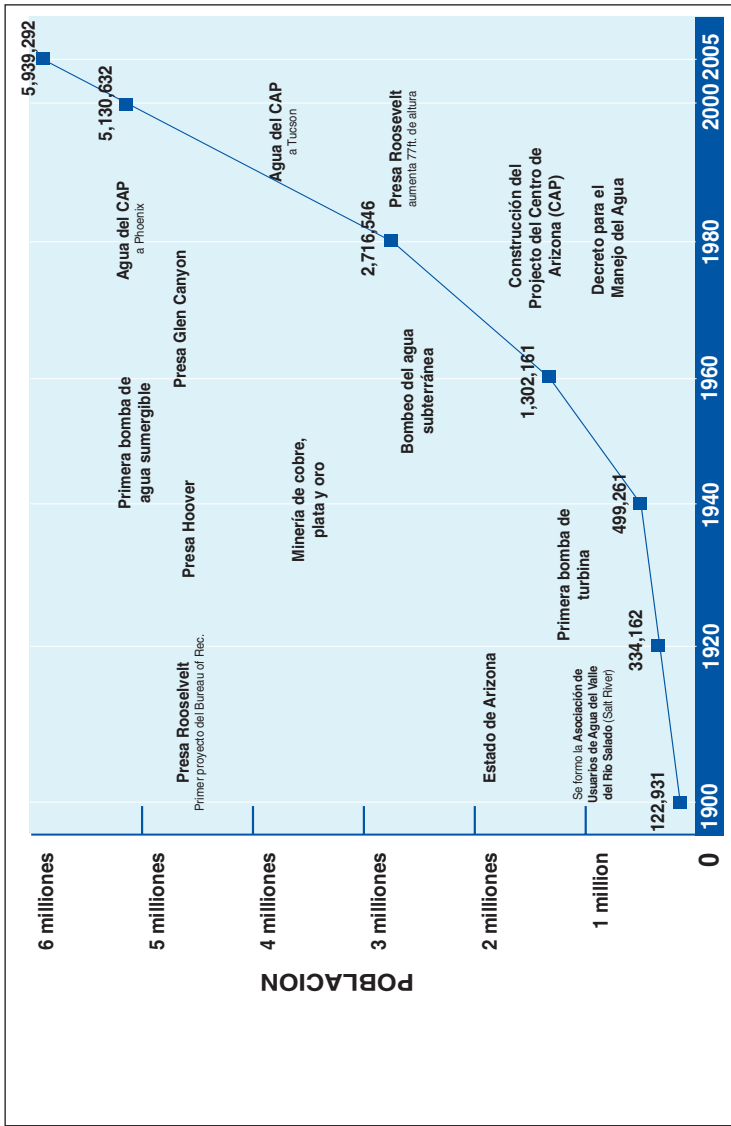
POBLACION

0
1 million
2 millones
3 millones
4 millones
5 millones
6 millones

1900
1920
1940
1960
1980
2000
2005

122,931
334,162
499,261
1,302,161
2,716,546
5,130,632
5,939,292

Se formo la Asociación de Usuarios de Agua del Valle del Rio Salado (Salt River)

Estado de Arizona

Presa Rooselvelt
Primer proyecto del Bureau of Rec.

Primera bomba de turbina

Minería de cobre, plata y oro

Presa Hoover

Primera bomba de agua sumergible

Bombeo del agua subterránea

Presa Glen Canyon

Decreto para el Manejo del Agua

Construcción del Projecto del Centro de Arizona (CAP)

Agua del CAP
a Phoenix

Presa Roosevelt
aumenta 77ft. de altura

Agua del CAP
a Tucson